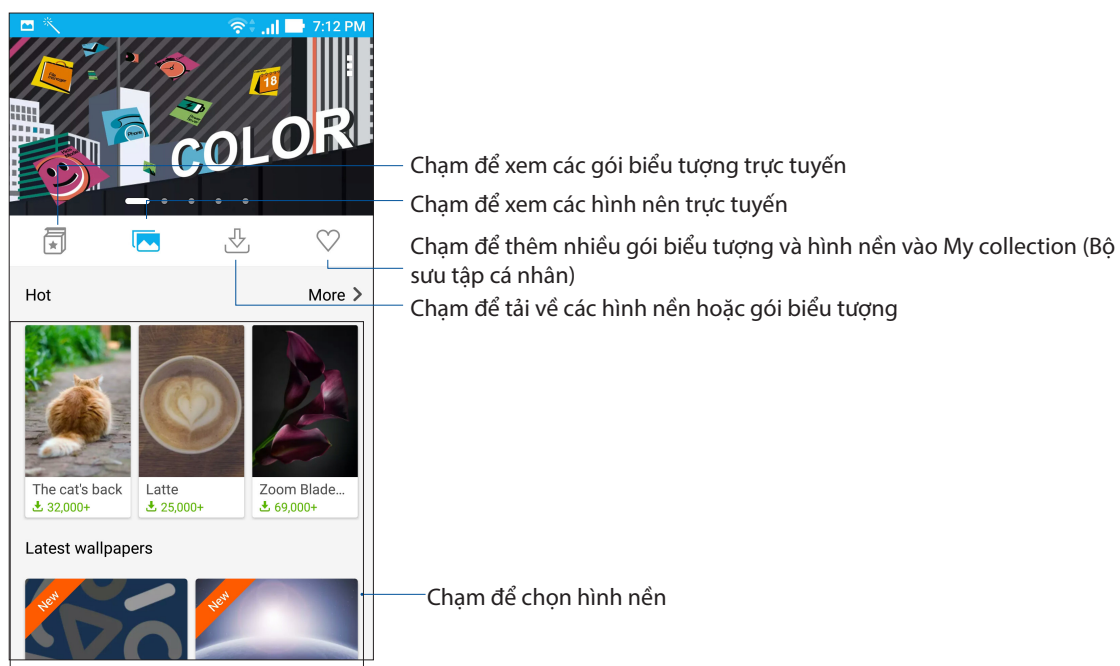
7:12 PM

COLOR

Chạm để xem các gói biểu tượng trực tuyến

Chạm để xem các hình nền trực tuyến

Chạm để thêm nhiều gói biểu tượng và hình nền vào My collection (Bộ sưu tập cá nhân)

Hot

More

Chạm để tải về các hình nền hoặc gói biểu tượng

The cat's back
32,000+

Latte
25,000+

Zoom Blade...
69,000+

Latest wallpapers

New

New

Chạm để chọn hình nền